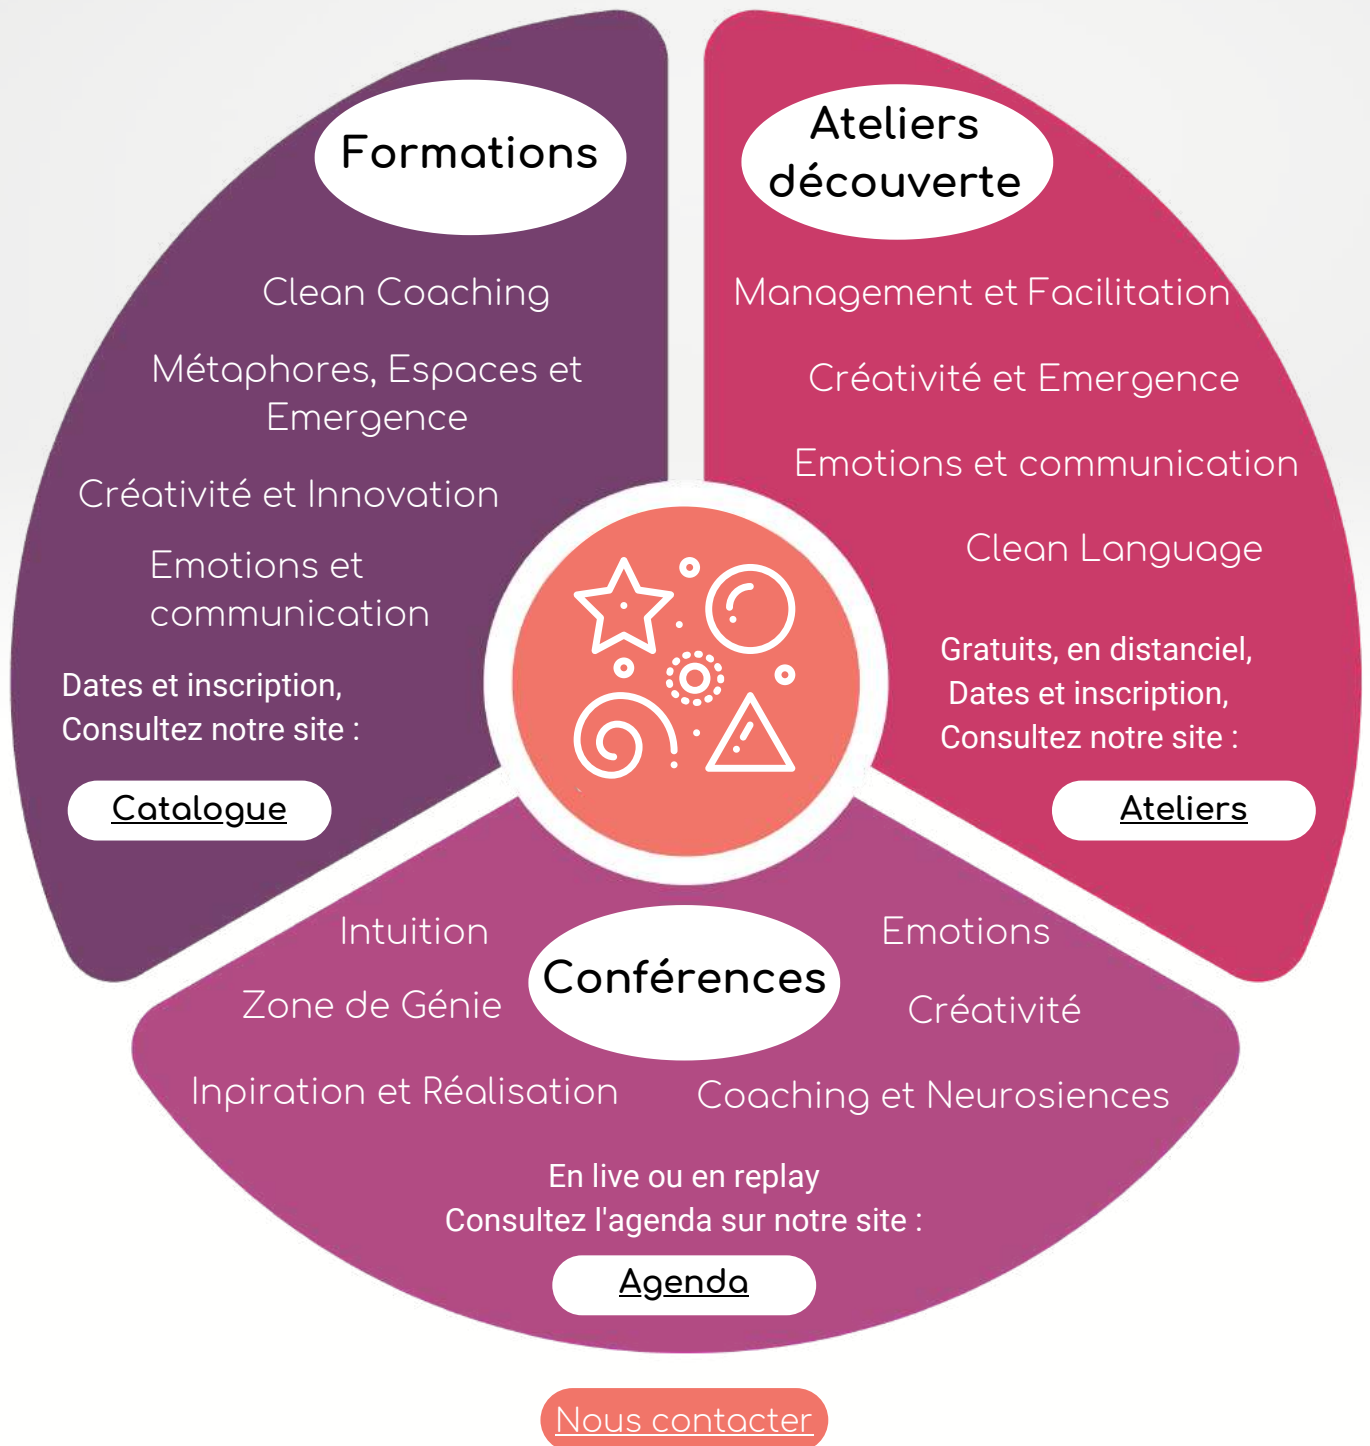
Formations

Clean Coaching

Métaphores, Espaces et Emergence

Créativité et Innovation

Emotions et communication

Dates et inscription, Consultez notre site :

Catalogue

Ateliers découverte

Management et Facilitation

Créativité et Emergence

Emotions et communication

Clean Language

Gratuits, en distanciel, Dates et inscription, Consultez notre site :

Ateliers

Intuition

Zone de Génie

Inpiration et Réalisation

Conférences

Emotions

Créativité

Coaching et Neurosiences

En live ou en replay
Consultez l'agenda sur notre site :

Agenda

Nous contacter